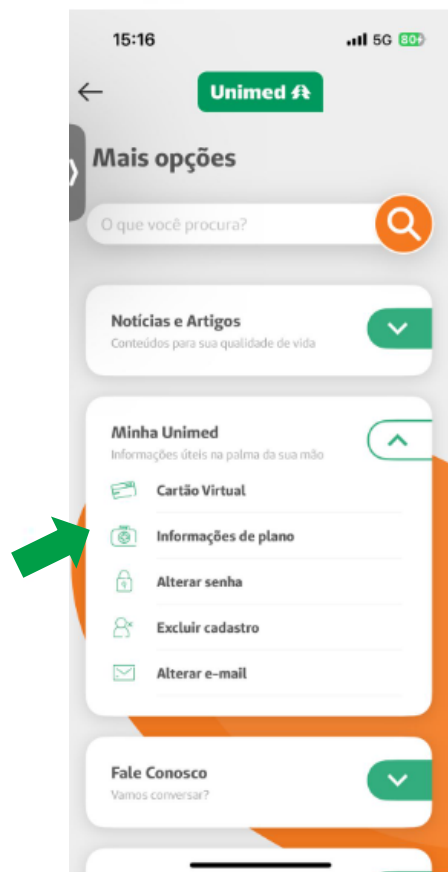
15:16

5G 80+

Unimed

Mais opções

O que você procura?

Notícias e Artigos
Conteúdos para sua qualidade de vida

Minha Unimed
Informações úteis na palma da sua mão

Cartão Virtual

Informações de plano

Alterar senha

Excluir cadastro

Alterar e-mail

Fale Conosco
Vamos conversar?